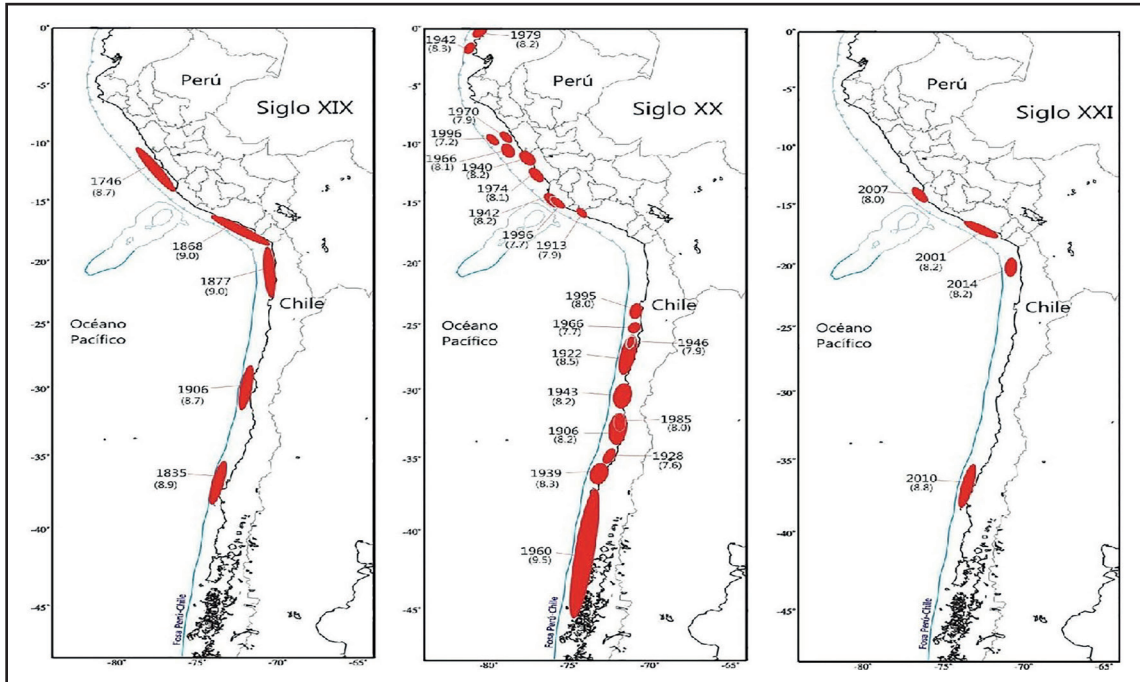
0°
-5°
-10°
-15°
-20°
-25°
-30°
-35°
-40°
-45°
Perú
Siglo XIX
1746
(8.7)
1868
(9.0)
1877
(9.0)
Chile
Océano Pacífico
1906
(8.7)
1835
(8.9)
Fosa Perú-Chile
-80°
-75°
-70°
-65°

0°
-5°
-10°
-15°
-20°
-25°
-30°
-35°
-40°
-45°
1942
(8.3)
1979
(8.2)
Perú
Siglo XX
1970
(7.9)
1996
(7.2)
1966
(8.1)
1940
(8.2)
1974
(8.1)
1942
(8.2)
1996
(7.7)
1913
(7.9)
1995
(8.0)
Chile
Océano Pacífico
1966
(7.7)
1946
(7.9)
1922
(8.5)
1943
(8.2)
1985
(8.0)
1906
(8.2)
1928
(7.6)
1939
(8.3)
1960
(9.5)
Fosa Perú-Chile
-80°
-75°
-70°
-65°

0°
-5°
-10°
-15°
-20°
-25°
-30°
-35°
-40°
-45°
Perú
Siglo XXI
2007
(8.0)
2001
(8.2)
2014
(8.2)
Chile
Océano Pacífico
2010
(8.8)
Fosa Perú-Chile
-80°
-75°
-70°
-65°